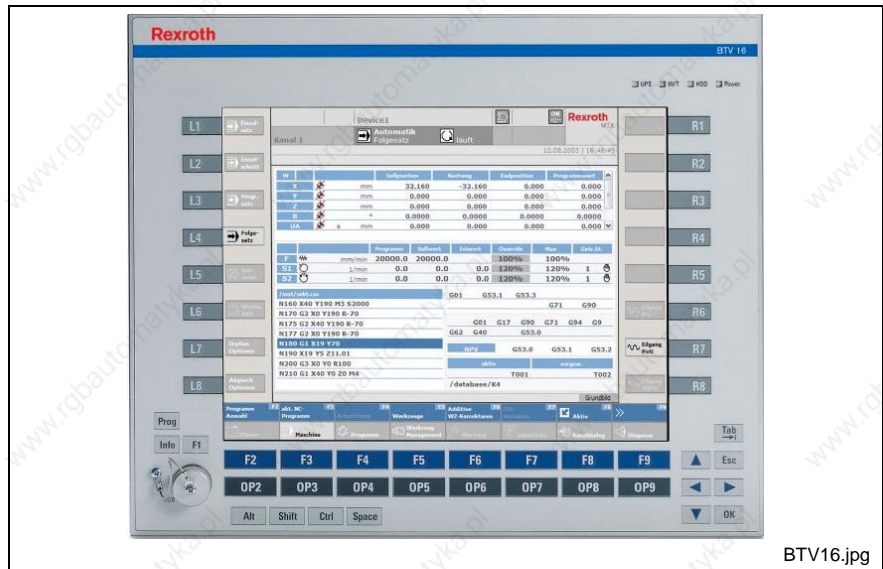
Rexroth

BTV 16

UPS WiFi HDD Power

L1 L2 L3 L4 L5 L6 L7 L8

R1 R2 R3 R4 R5 R6 R7 R8

Einzelsatz

Einzelschritt

Prog. satz

Folgesatz

Device1

Kanal 1

Automatik Folgesatz

läuft

Rexroth MTX

12.08.2003 18:46:45

| W | | | Sollposition | Restweg | Endposition | Programmwert |
|---|---|---|---|---|---|---|
| X | | mm | 32.160 | -32.160 | 0.000 | 0.000 |
| Y | | mm | 0.000 | 0.000 | 0.000 | 0.000 |
| Z | | mm | 0.000 | 0.000 | 0.000 | 0.000 |
| B | | ° | 0.0000 | 0.0000 | 0.0000 | 0.0000 |
| UA | | a mm | 0.000 | 0.000 | 0.000 | 0.000 |

| | | | Programm | Sollwert | Istwert | Override | Max | Getr.St. |
|---|---|---|---|---|---|---|---|---|
| F | | mm/min | 20000.0 | 20000.0 | | 100% | 100% | |
| S1 | | 1/min | 0.0 | 0.0 | 0.0 | 120% | 120% | 1 |
| S2 | | 1/min | 0.0 | 0.0 | 0.0 | 120% | 120% | 1 |

/mnt/sekt.cnc
N160 X40 Y190 M3 S2000
N170 G2 X0 Y190 R-70
N175 G2 X40 Y190 R-70
N177 G2 X0 Y190 R-70
N180 G1 X19 Y70
N190 X19 Y5 Z11.01
N200 G3 X0 Y0 B100
N210 G1 X40 Y0 Z0 M4

G01 G53.1 G53.3
G71 G90
G01 G17 G90 G71 G94 G9
G62 G40 G53.0
NPV G53.0 G53.1 G53.2
aktiv vorgew.
T001 T002
/database/K4

Grundbild

Dryrun Optionen

Abgleich Optionen

Eilgang Poti

Programm Anwahl

akt. NC-Programm

Werkzeuge

Additive WZ-Korrekturen

Aktiv

Maschine

Programm

Working Management

Prog

Info F1

Tab

F2 F3 F4 F5 F6 F7 F8 F9

Esc

OP2 OP3 OP4 OP5 OP6 OP7 OP8 OP9

Alt Shift Ctrl Space

OK

BTV16.jpg